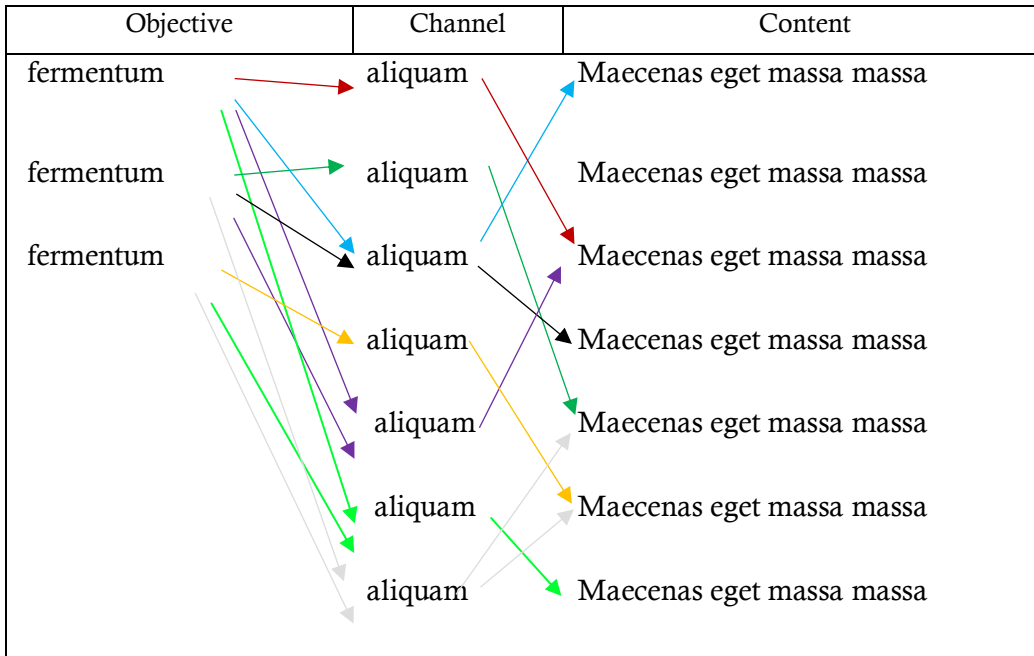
| Objective | Channel | Content |
|---|---|---|
| fermentum | aliquam | Maecenas eget massa massa |
| fermentum | aliquam | Maecenas eget massa massa |
| fermentum | aliquam | Maecenas eget massa massa |
| | aliquam | Maecenas eget massa massa |
| | aliquam | Maecenas eget massa massa |
| | aliquam | Maecenas eget massa massa |
| | aliquam | Maecenas eget massa massa |